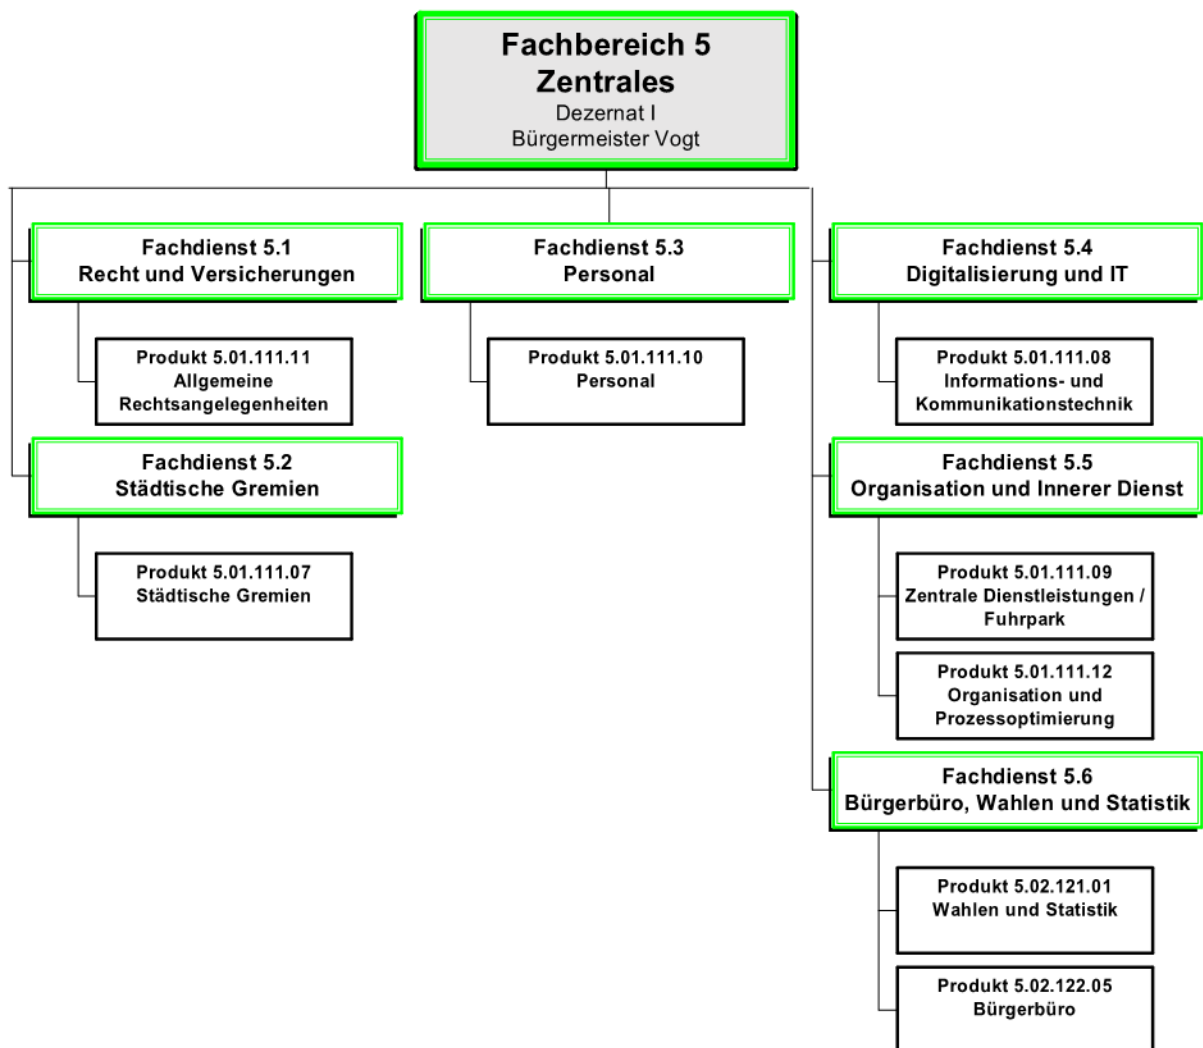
Fachbereich 5
Zentrales
Dezernat I
Bürgermeister Vogt

Fachdienst 5.1
Recht und Versicherungen

Produkt 5.01.111.11
Allgemeine
Rechtsangelegenheiten

Fachdienst 5.2
Städtische Gremien

Produkt 5.01.111.07
Städtische Gremien

Fachdienst 5.3
Personal

Produkt 5.01.111.10
Personal

Fachdienst 5.4
Digitalisierung und IT

Produkt 5.01.111.08
Informations- und
Kommunikationstechnik

Fachdienst 5.5
Organisation und Innerer Dienst

Produkt 5.01.111.09
Zentrale Dienstleistungen /
Fuhrpark

Produkt 5.01.111.12
Organisation und
Prozessoptimierung

Fachdienst 5.6
Bürgerbüro, Wahlen und Statistik

Produkt 5.02.121.01
Wahlen und Statistik

Produkt 5.02.122.05
Bürgerbüro